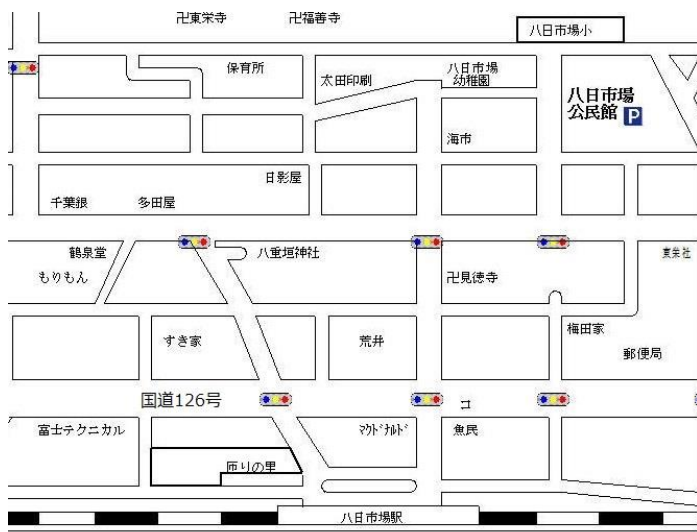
卍東栄寺
卍福善寺
八日市場小
保育所
太田印刷
八日市場 幼稚園
八日市場 公民館
P
海市
日影屋
千葉銀
多田屋
鶴泉堂
もりもん
八重垣神社
卍見徳寺
東栄社
すき家
荒井
梅田家
郵便局
国道126号
コ
富士テクニカル
ﾏｸﾄﾞﾅﾙﾄﾞ
魚民
雨りの里
八日市場駅